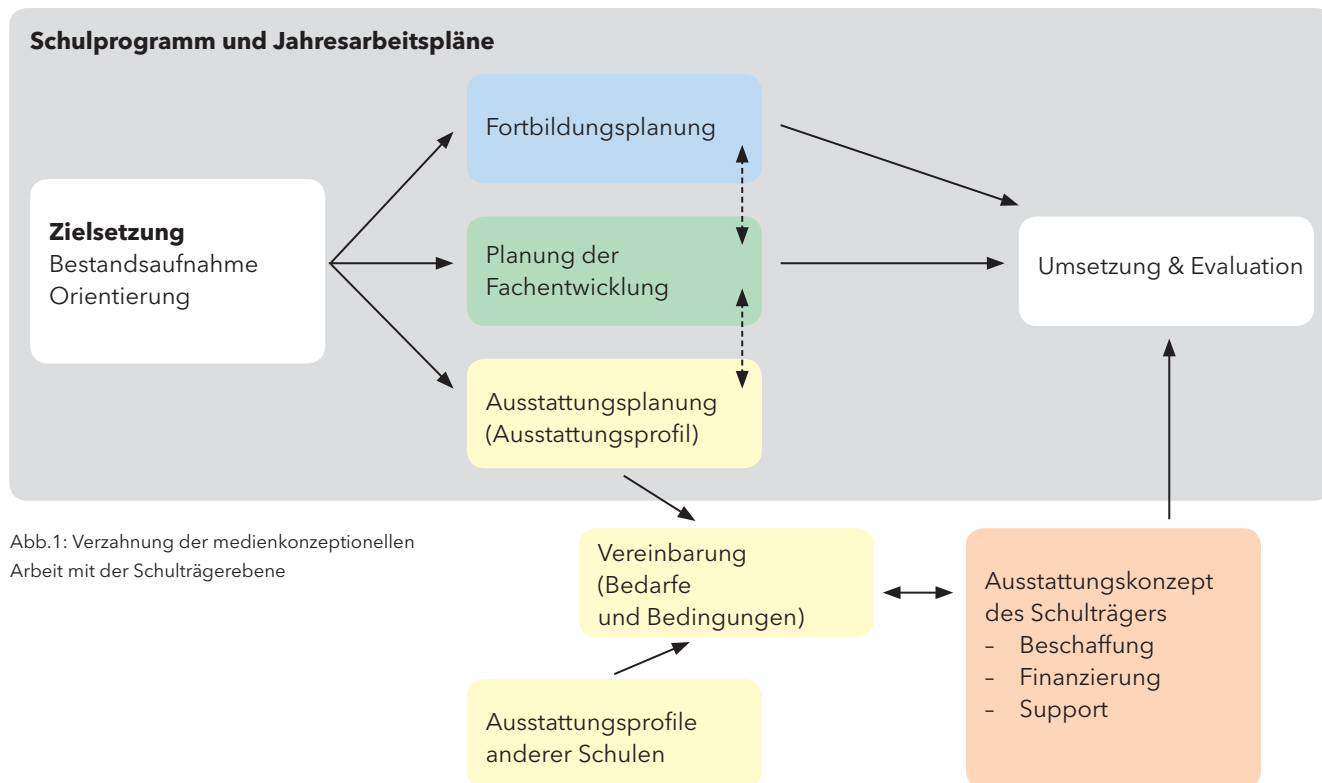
**Schulprogramm und Jahresarbeitspläne**

**Zielsetzung**
Bestandsaufnahme
Orientierung

Fortbildungsplanung

Planung der Fachentwicklung

Ausstattungsplanung (Ausstattungsprofil)

Umsetzung & Evaluation

Abb.1: Verzahnung der medienkonzeptionellen Arbeit mit der Schulträgerebene

Vereinbarung (Bedarfe und Bedingungen)

Ausstattungskonzept des Schulträgers
– Beschaffung
– Finanzierung
– Support

Ausstattungsprofile anderer Schulen